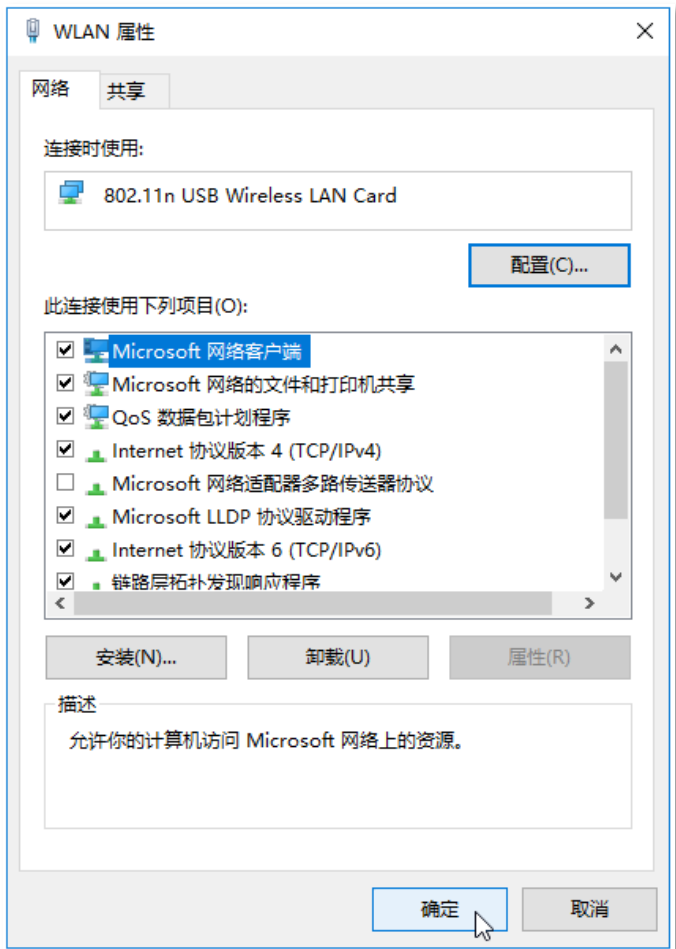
WLAN 属性

网络 共享

连接时使用:

802.11n USB Wireless LAN Card

配置(C)...

此连接使用下列项目(O):

Microsoft 网络客户端
Microsoft 网络的文件和打印机共享
QoS 数据包计划程序
Internet 协议版本 4 (TCP/IPv4)
Microsoft 网络适配器多路传送器协议
Microsoft LLDP 协议驱动程序
Internet 协议版本 6 (TCP/IPv6)
链路层拓扑发现响应程序

安装(N)... 卸载(U) 属性(R)

描述

允许你的计算机访问 Microsoft 网络上的资源。

确定 取消